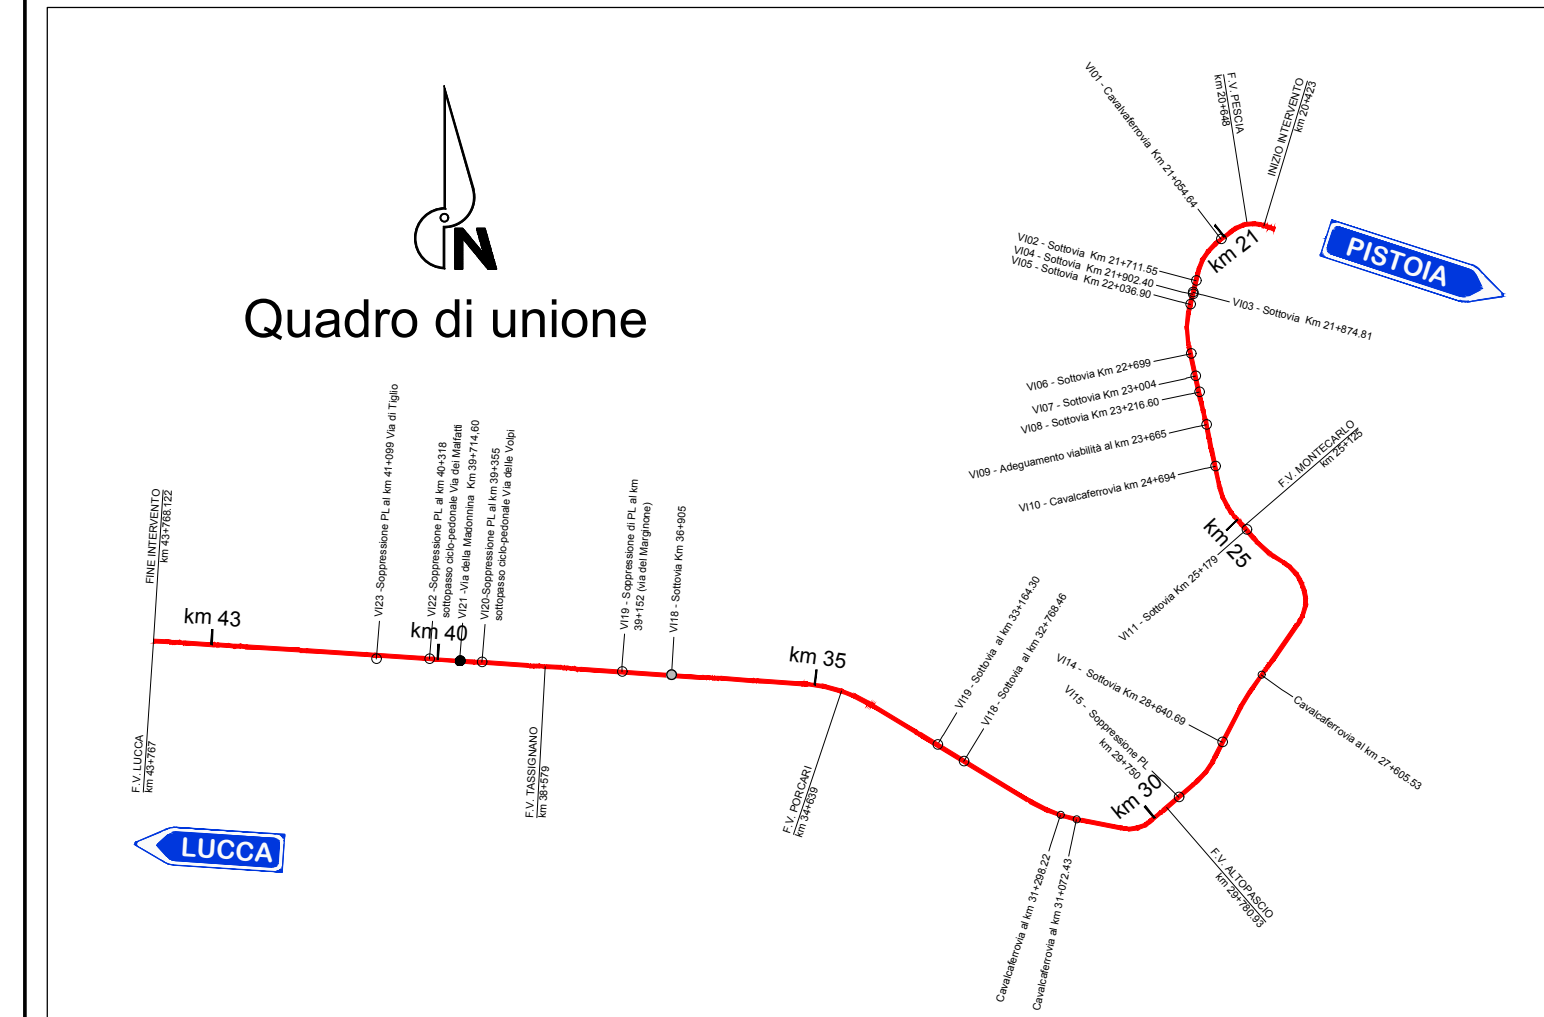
N

Quadro di unione

PISTOIA

LUCCA

VI01 - Cavalcaferrovia Km 21+054.64

F.V. PESCIA
km 20+648

INIZIO INTERVENTO
km 20+423

km 21

VI02 - Sottovia Km 21+711.55
VI04 - Sottovia Km 21+902.40
VI05 - Sottovia Km 22+036.90

VI03 - Sottovia Km 21+874.81

VI06 - Sottovia Km 22+699
VI07 - Sottovia Km 23+004
VI08 - Sottovia Km 23+216.60
VI09 - Adeguamento viabilità al km 23+665
VI10 - Cavalcaferrovia km 24+694

F.V. MONTECARLO
km 25+125

km 25

VI11 - Sottovia Km 25+179

Cavalcaferrovia al km 27+605.53

VI14 - Sottovia Km 28+640.69

VI15 - Soppressione PL
km 29+750

km 30

F.V. ALTOPASCIO
km 29+780.93

Cavalcaferrovia al km 31+298.22
Cavalcaferrovia al km 31+072.43

VI19 - Sottovia al km 33+164.30
VI18 - Sottovia al km 32+768.46

km 35

F.V. PORCARI
km 34+639

VI18 - Sottovia Km 36+905

VI19 - Soppressione di PL al km 39+152 (via del Marginone)

F.V. TASSIGNANO
km 38+579

VI20-Soppressione PL al km 39+355 sottopasso ciclo-pedonale Via delle Volpi

VI21 -Via della Madonnina Km 39+714,60

VI22 -Soppressione PL al km 40+318 sottopasso ciclo-pedonale Via del Malfatti

km 40

VI23 -Soppressione PL al km 41+099 Via di Tiglio

km 43

FINE INTERVENTO
km 43+768.122

F.V. LUCCA
km 43+767